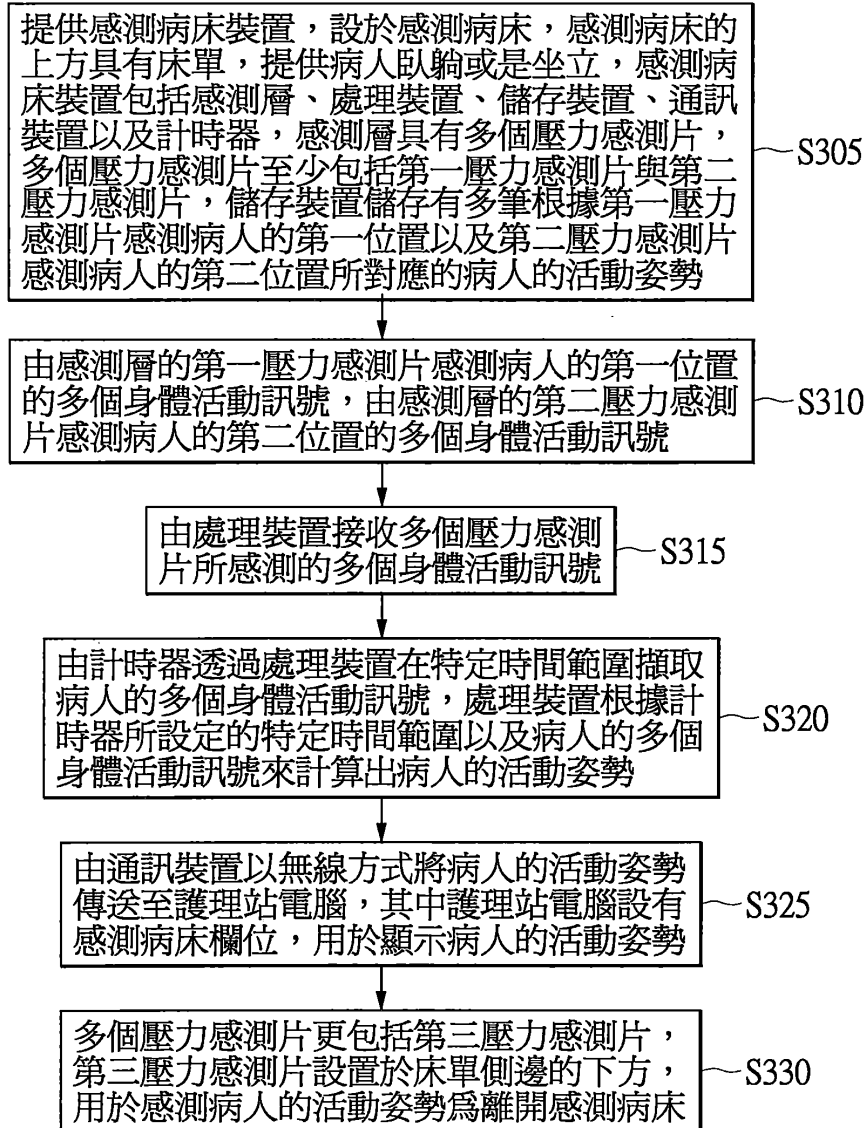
提供感測病床裝置，設於感測病床，感測病床的上方具有床單，提供病人臥躺或是坐立，感測病床裝置包括感測層、處理裝置、儲存裝置、通訊裝置以及計時器，感測層具有多個壓力感測片，多個壓力感測片至少包括第一壓力感測片與第二壓力感測片，儲存裝置儲存有多筆根據第一壓力感測片感測病人的第一位置以及第二壓力感測片感測病人的第二位置所對應的病人的活動姿勢

S305

由感測層的第一壓力感測片感測病人的第一位置的多個身體活動訊號，由感測層的第二壓力感測片感測病人的第二位置的多個身體活動訊號

S310

由處理裝置接收多個壓力感測片所感測的多個身體活動訊號

S315

由計時器透過處理裝置在特定時間範圍擷取病人的多個身體活動訊號，處理裝置根據計時器所設定的特定時間範圍以及病人的多個身體活動訊號來計算出病人的活動姿勢

S320

由通訊裝置以無線方式將病人的活動姿勢傳送至護理站電腦，其中護理站電腦設有感測病床欄位，用於顯示病人的活動姿勢

S325

多個壓力感測片更包括第三壓力感測片，第三壓力感測片設置於床單側邊的下方，用於感測病人的活動姿勢爲離開感測病床

S330